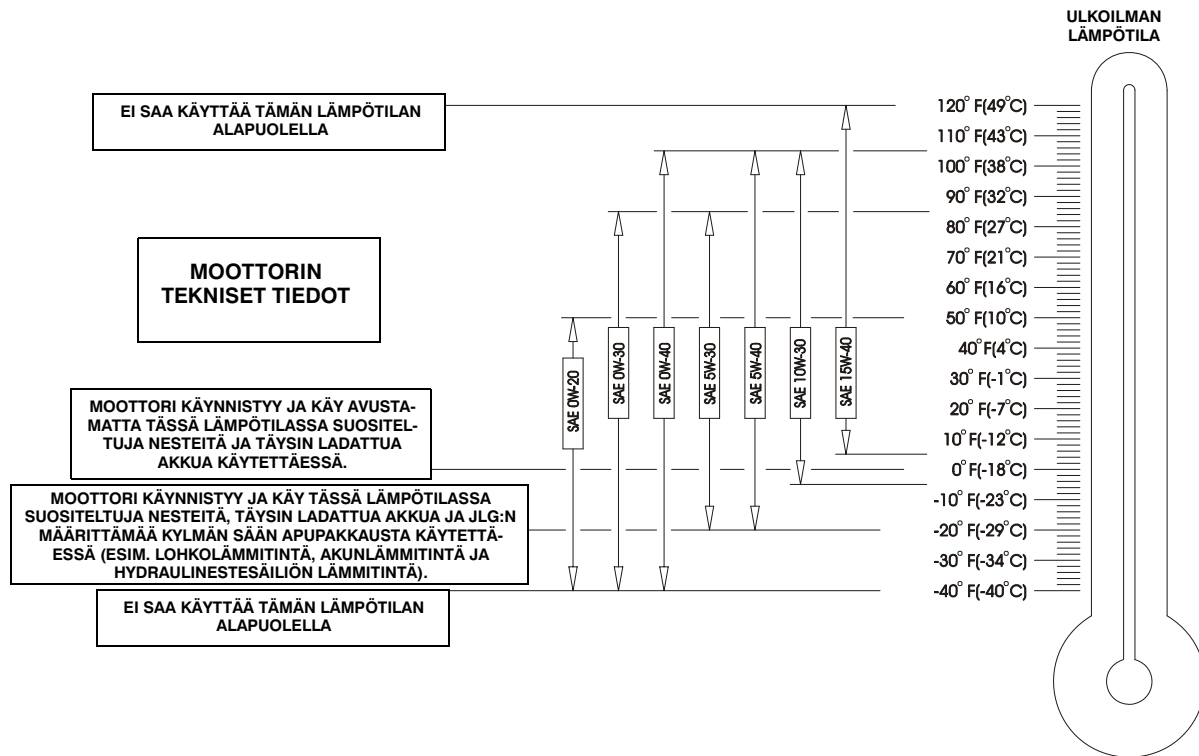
ULKOILMAN LÄMPÖTILA

EI SAA KÄYTTÄÄ TÄMÄN LÄMPÖTILAN ALAPUOLELLA

MOOTTORIN TEKNISET TIEDOT

MOOTTORI KÄYNNISTYY JA KÄY AVUSTAMATTA TÄSSÄ LÄMPÖTILASSA SUOSITELTUJA NESTEITÄ JA TÄYSIN LADATTUA AKKUA KÄYTETTÄESSÄ.

MOOTTORI KÄYNNISTYY JA KÄY TÄSSÄ LÄMPÖTILASSA SUOSITELTUJA NESTEITÄ, TÄYSIN LADATTUA AKKUA JA JLG:N MÄÄRITTÄMÄÄ KYLMÄN SÄÄN APUPAKKAUSTA KÄYTETTÄESSÄ (ESIM. LOHKOLÄMMITINTÄ, AKUNLÄMMITINTÄ JA HYDRAULINESTESÄILIÖN LÄMMITINTÄ).

EI SAA KÄYTTÄÄ TÄMÄN LÄMPÖTILAN ALAPUOLELLA

SAE 0W-20

SAE 0W-30

SAE 0W-40

SAE 5W-30

SAE 5W-40

SAE 10W-30

SAE 15W-40

120° F(49°C)
110° F(43°C)
100° F(38°C)
90° F(32°C)
80° F(27°C)
70° F(21°C)
60° F(16°C)
50° F(10°C)
40° F(4°C)
30° F(-1°C)
20° F(-7°C)
10° F(-12°C)
0° F(-18°C)
-10° F(-23°C)
-20° F(-29°C)
-30° F(-34°C)
-40° F(-40°C)